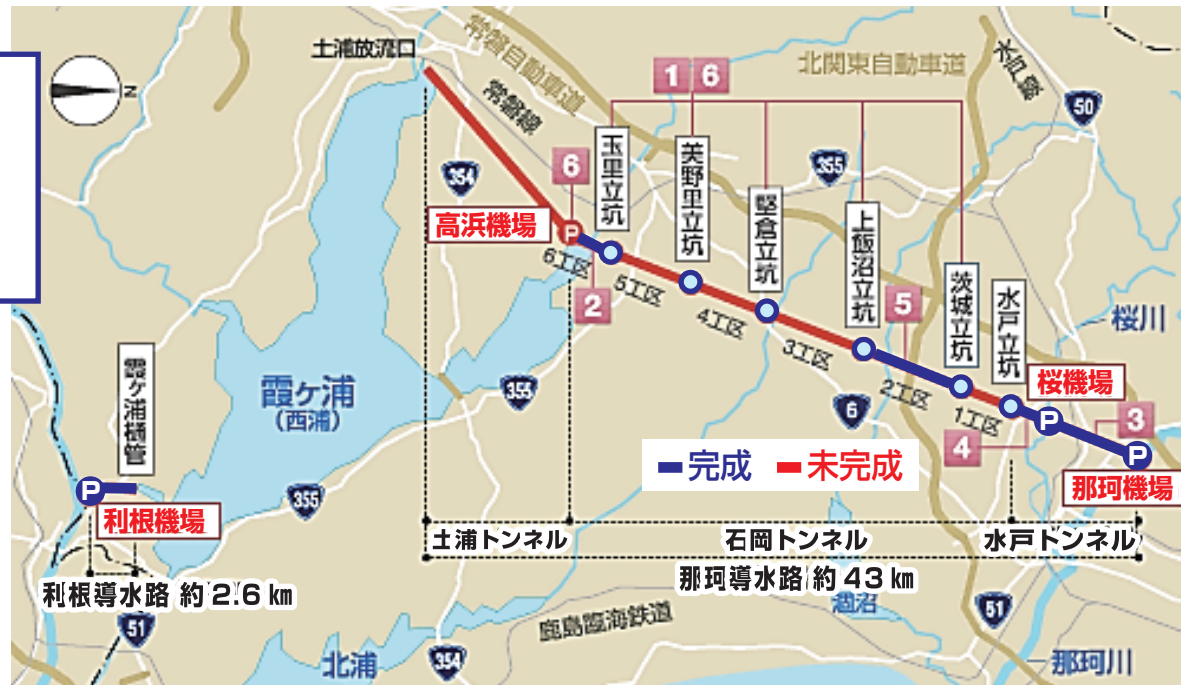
N

土浦放流口

常磐自動車道

常磐線

北関東自動車道

水郡線

50

1 6

6

354

355

玉里立坑

美野里立坑

堅倉立坑

上飯沼立坑

茨城立坑

水戸立坑

高浜機場

P

6工区

5工区

4工区

3工区

2工区

1工区

2

5

桜川

桜機場

P

P

3

4

6

355

霞ヶ浦
(西浦)

霞ヶ浦樋管

P

利根機場

355

━完成 ━未完成

那珂機場

土浦トンネル

石岡トンネル

水戸トンネル

那珂導水路 約 43 ㎞

利根導水路 約 2.6 ㎞

涸沼

51

51

鹿島臨海鉄道

北浦

354

那珂川